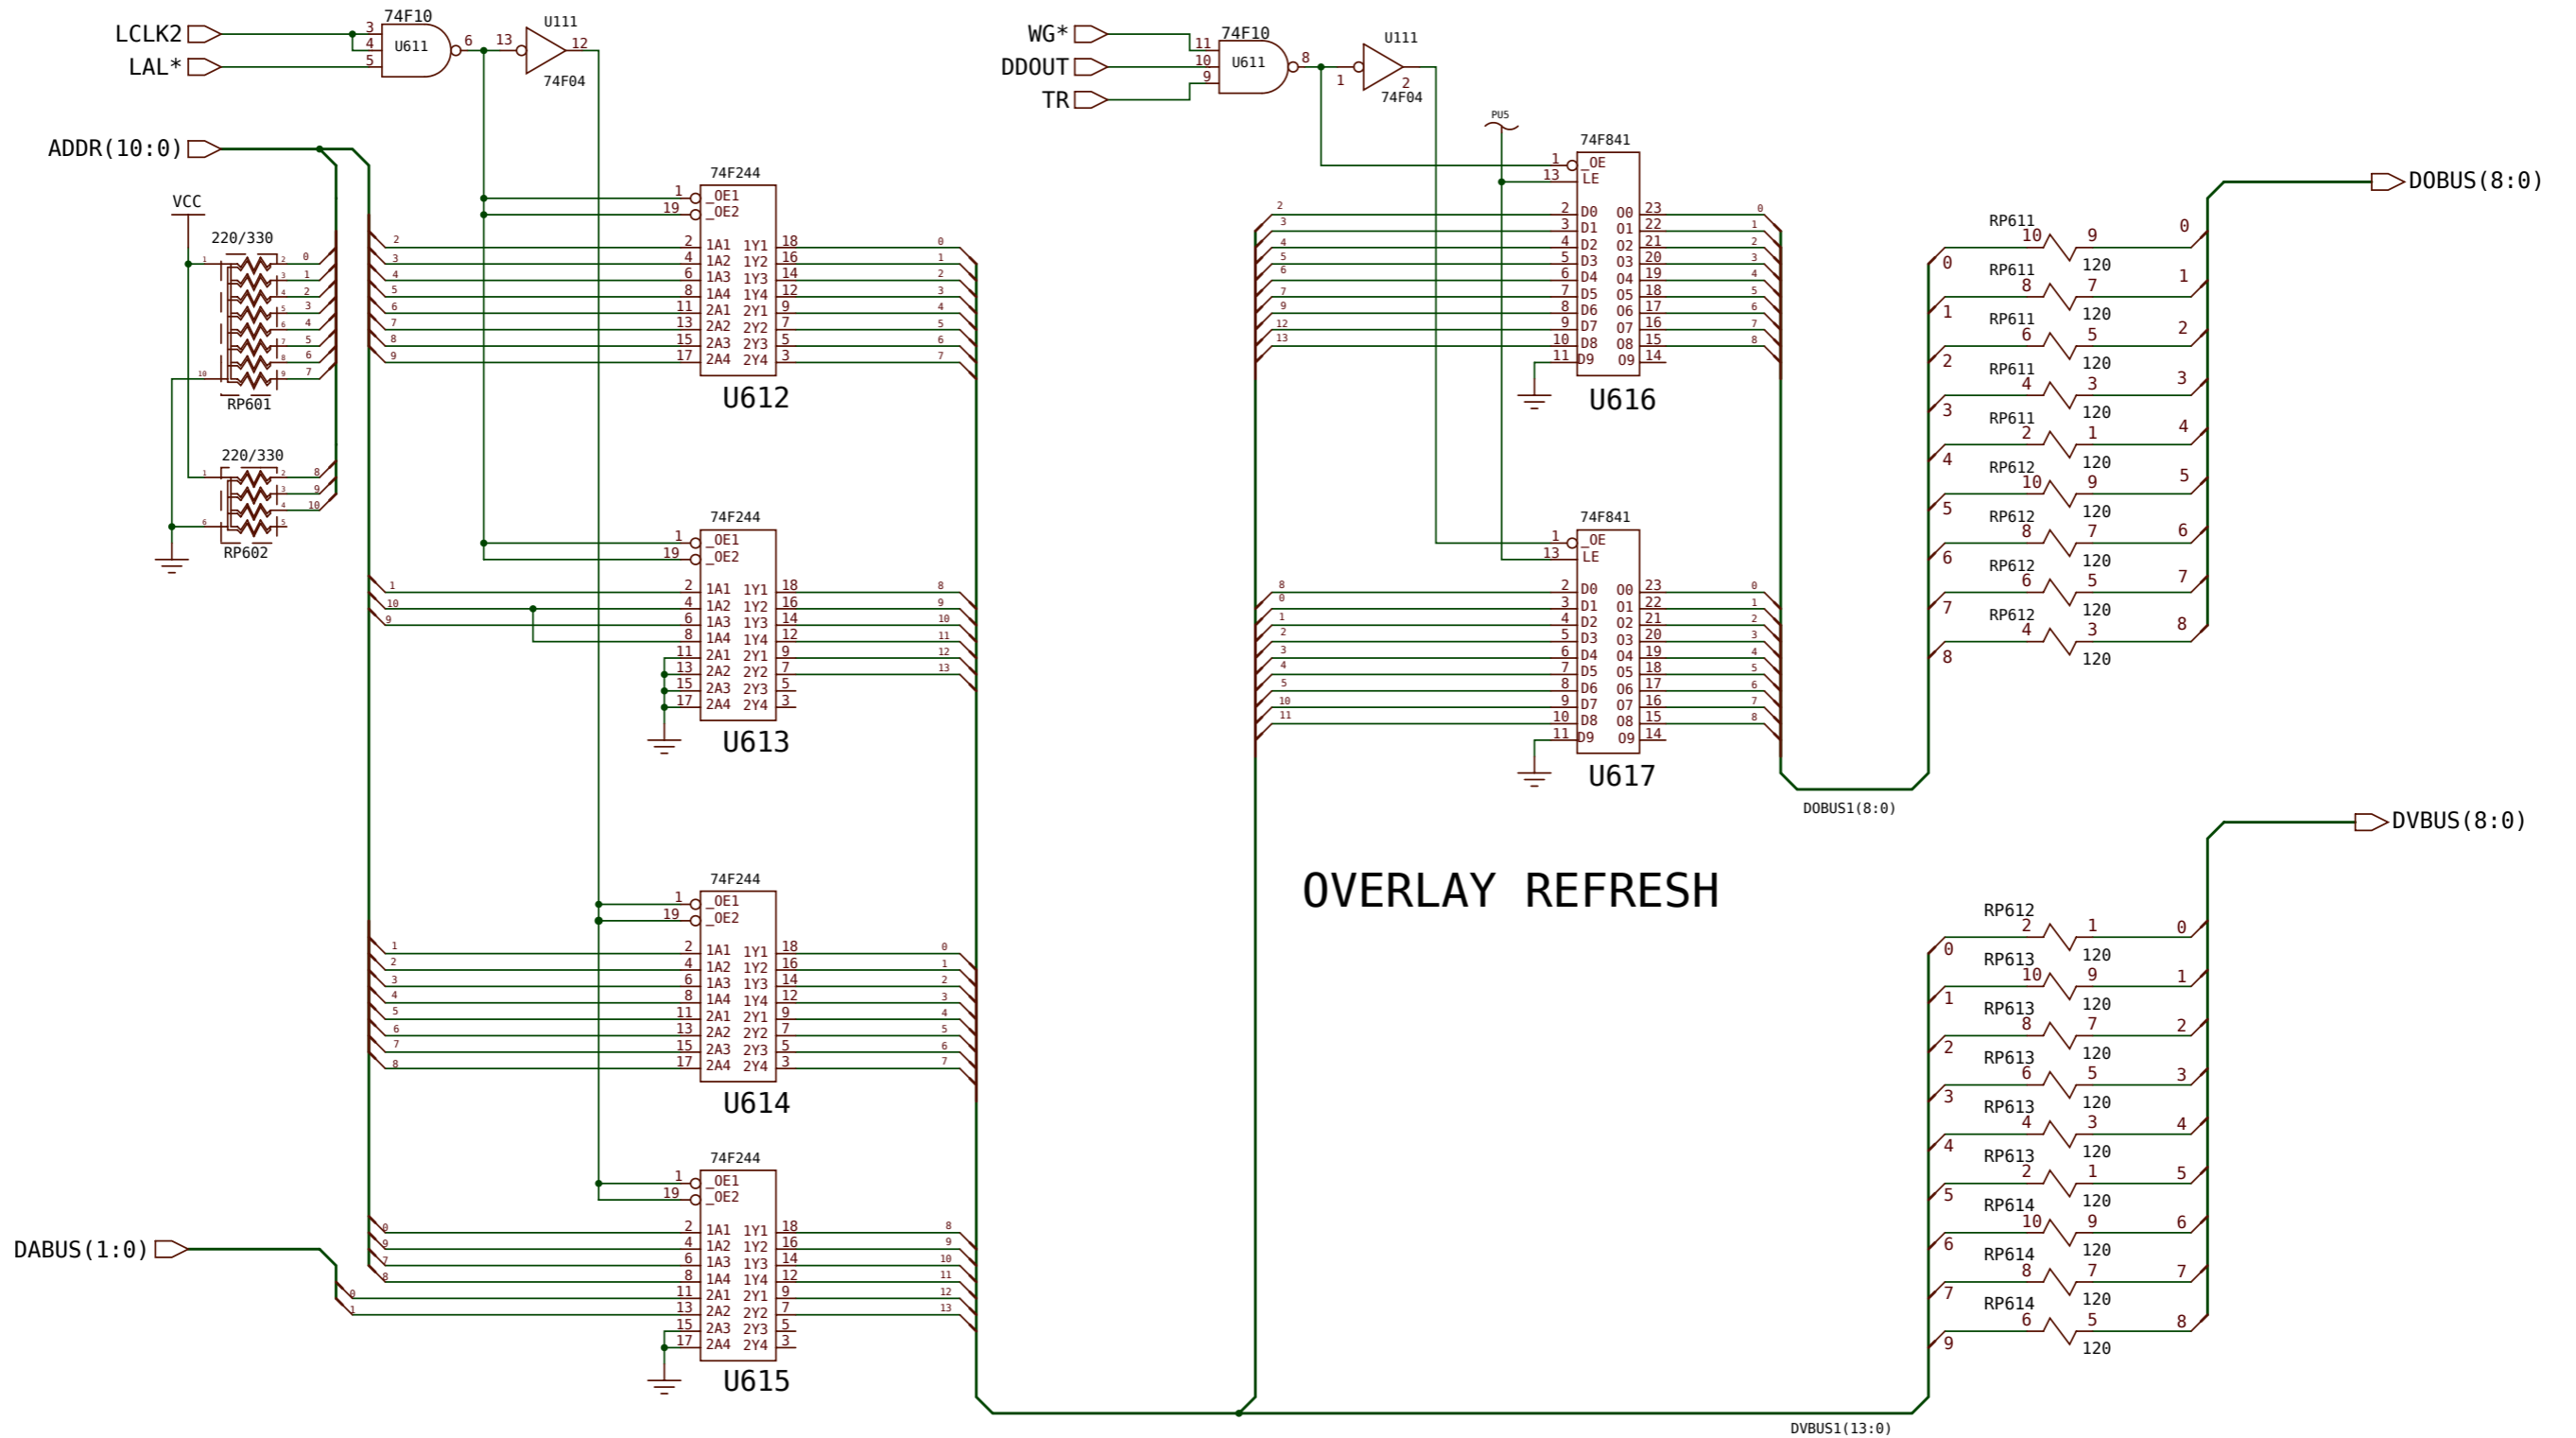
LCLK2
LAL*
74F10
U611
3
4
5
6
13
U111
12
74F04

ADDR(10:0)

VCC
220/330
RP601
220/330
RP602

74F244
1 _OE1
19 _OE2
2 1A1 1Y1 18
4 1A2 1Y2 16
6 1A3 1Y3 14
8 1A4 1Y4 12
11 2A1 2Y1 9
13 2A2 2Y2 7
15 2A3 2Y3 5
17 2A4 2Y4 3
U612

74F244
U613

74F244
U614

74F244
U615

DABUS(1:0)

WG*
DDOUT
TR
74F10
U611
11
10
9
8
U111
1
2
74F04
PU5

74F841
1 _OE
13 LE
2 D0 O0 23
3 D1 O1 22
4 D2 O2 21
5 D3 O3 20
6 D4 O4 19
7 D5 O5 18
8 D6 O6 17
9 D7 O7 16
10 D8 O8 15
11 D9 O9 14
U616

74F841
U617

DOBUS(8:0)
RP611 10 9 120
RP611 8 7 120
RP611 6 5 120
RP611 4 3 120
RP611 2 1 120
RP612 10 9 120
RP612 8 7 120
RP612 6 5 120
RP612 4 3 120

DOBUS1(8:0)

DVBUS(8:0)
RP612 2 1 120
RP613 10 9 120
RP613 8 7 120
RP613 6 5 120
RP613 4 3 120
RP613 2 1 120
RP614 10 9 120
RP614 8 7 120
RP614 6 5 120

OVERLAY REFRESH

DVBUS1(13:0)